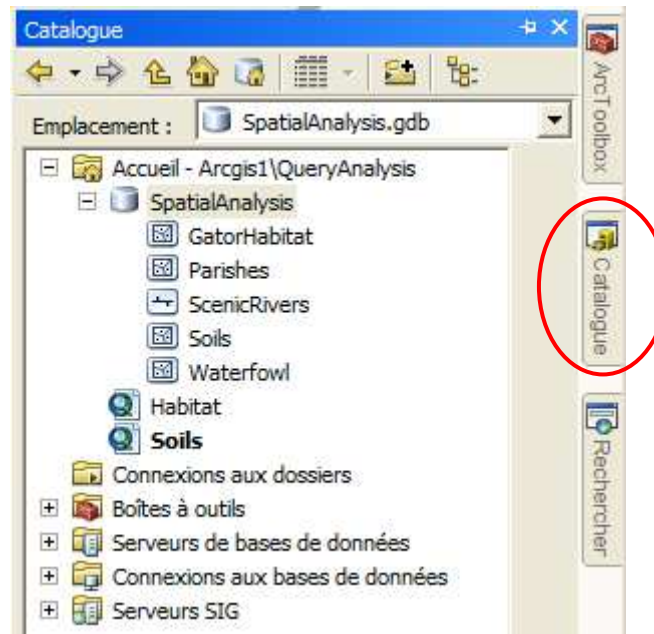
Catalogue

Emplacement : SpatialAnalysis.gdb

Accueil - Arcgis1\QueryAnalysis
SpatialAnalysis
GatorHabitat
Parishes
ScenicRivers
Soils
Waterfowl
Habitat
**Soils**
Connexions aux dossiers
Boîtes à outils
Serveurs de bases de données
Connexions aux bases de données
Serveurs SIG

ArcToolbox
Catalogue
Rechercher